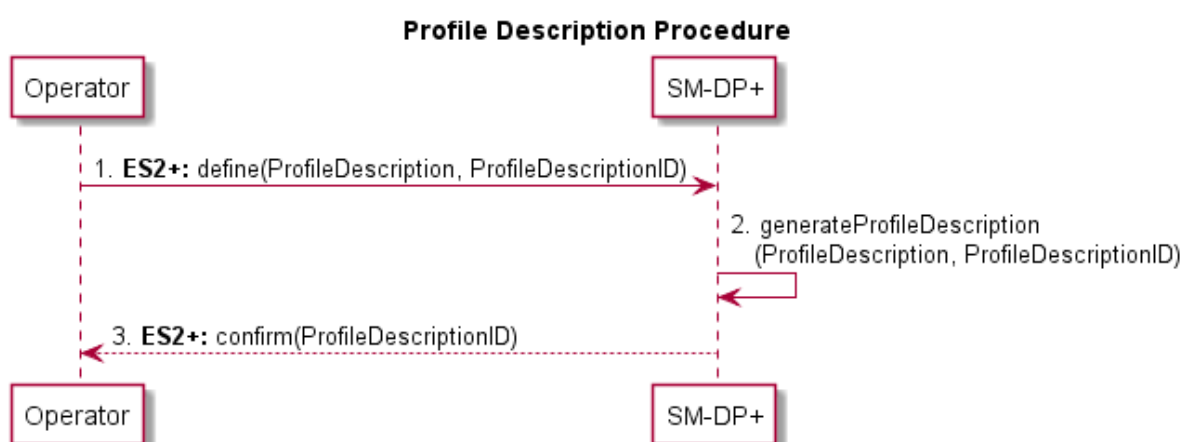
Profile Description Procedure

Operator

SM-DP+

1. ES2+: define(ProfileDescription, ProfileDescriptionID)

2. generateProfileDescription (ProfileDescription, ProfileDescriptionID)

3. ES2+: confirm(ProfileDescriptionID)

Operator

SM-DP+